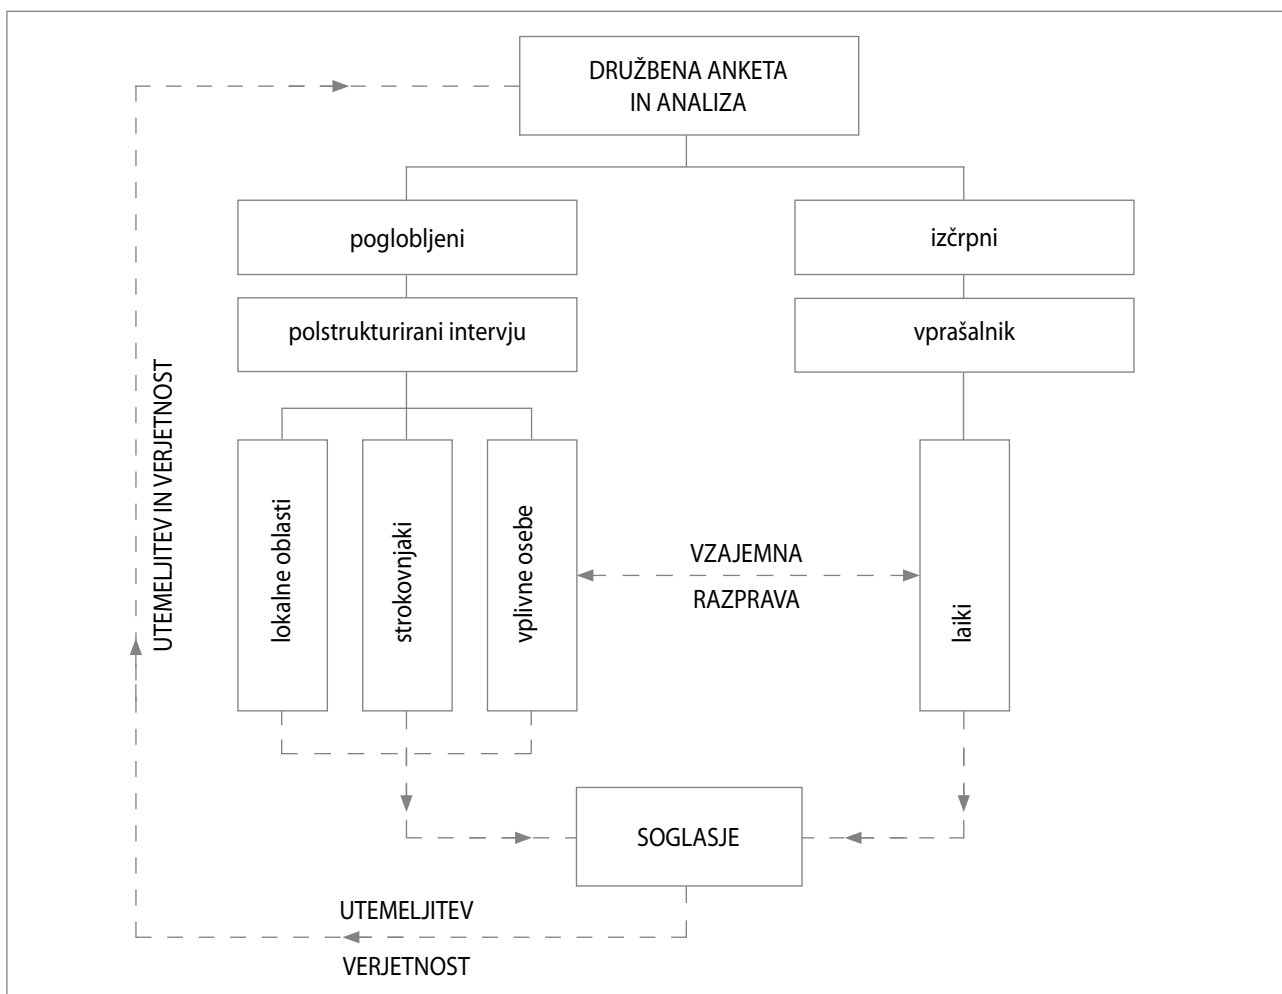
DRUŽBENA ANKETA IN ANALIZA

poglobljeni

izčrpni

polstrukturirani intervju

vprašalnik

UTEMELJITEV IN VERJETNOST

lokalne oblasti

strokovnjaki

vplivne osebe

VZAJEMNA RAZPRAVA

laiki

SOGLASJE

UTEMELJITEV

VERJETNOST